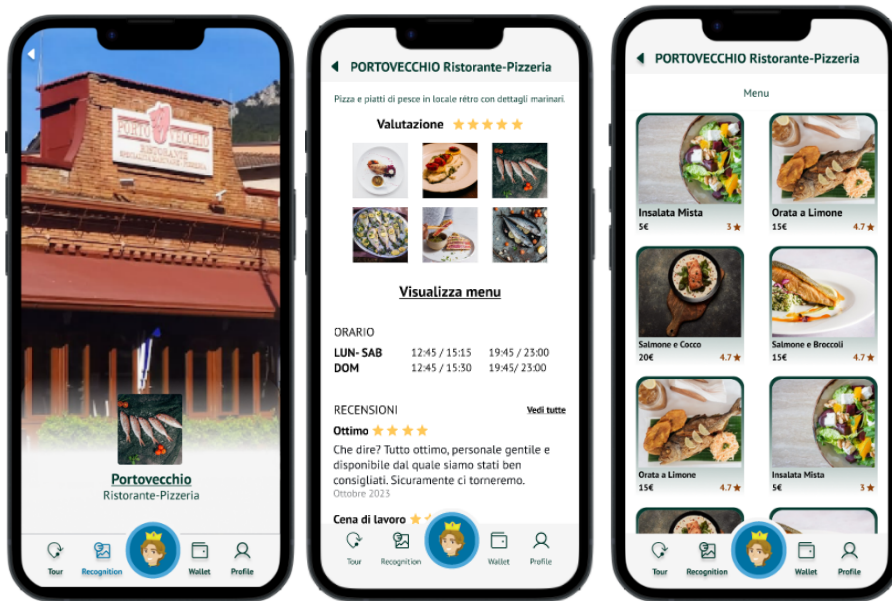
PORTO VECCHIO
RISTORANTE

Portovecchio
Ristorante-Pizzeria

Tour Recognition Wallet Profile

PORTOVECCHIO Ristorante-Pizzeria

Pizza e piatti di pesce in locale rètro con dettagli marinari.

Valutazione ★★★★★

Visualizza menu

ORARIO

| | | |
|---|---|---|
| LUN- SAB | 12:45 / 15:15 | 19:45 / 23:00 |
| DOM | 12:45 / 15:30 | 19:45/ 23:00 |

RECENSIONI Vedi tutte

Ottimo ★★★★

Che dire? Tutto ottimo, personale gentile e disponibile dal quale siamo stati ben consigliati. Sicuramente ci torneremo.
Ottobre 2023

Cena di lavoro ★

Tour Recognition Wallet Profile

PORTOVECCHIO Ristorante-Pizzeria

Menu

Insalata Mista
5€ 3★

Orata a Limone
15€ 4.7★

Salmone e Cocco
20€ 4.7★

Salmone e Broccoli
15€ 4.7★

Orata a Limone
15€ 4.7★

Insalata Mista
5€ 3★

Tour Recognition Wallet Profile